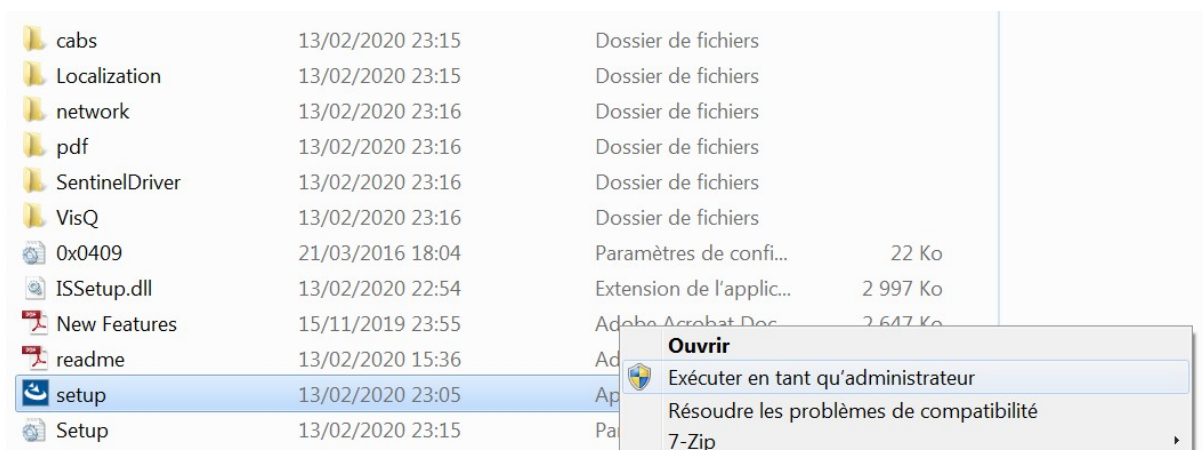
| | | | |
|---|---|---|---|
| cabs | 13/02/2020 23:15 | Dossier de fichiers | |
| Localization | 13/02/2020 23:15 | Dossier de fichiers | |
| network | 13/02/2020 23:16 | Dossier de fichiers | |
| pdf | 13/02/2020 23:16 | Dossier de fichiers | |
| SentinelDriver | 13/02/2020 23:16 | Dossier de fichiers | |
| VisQ | 13/02/2020 23:16 | Dossier de fichiers | |
| 0x0409 | 21/03/2016 18:04 | Paramètres de confi... | 22 Ko |
| ISSetup.dll | 13/02/2020 22:54 | Extension de l'applic... | 2 997 Ko |
| New Features | 15/11/2019 23:55 | Adobe Acrobat Doc... | 2 647 Ko |
| readme | 13/02/2020 15:36 | Ad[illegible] | |
| setup | 13/02/2020 23:05 | Ap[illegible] | |
| Setup | 13/02/2020 23:15 | Pa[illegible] | |

Ouvrir
Exécuter en tant qu'administrateur
Résoudre les problèmes de compatibilité
7-Zip